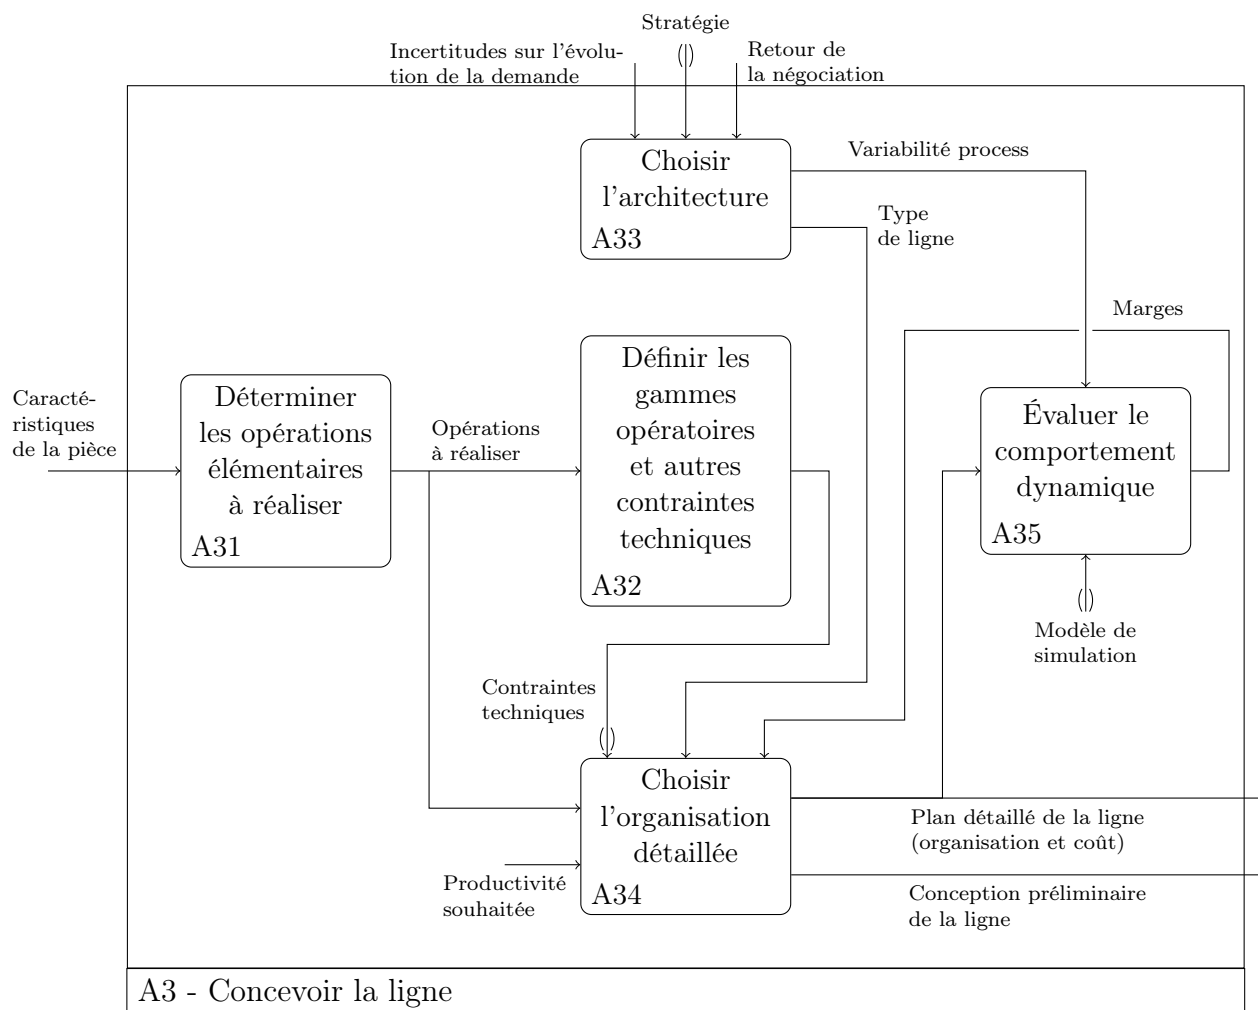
Stratégie

Incertitudes sur l'évolution de la demande

Retour de la négociation

Choisir l'architecture
A33

Variabilité process

Type de ligne

Marges

Caractéristiques de la pièce

Déterminer les opérations élémentaires à réaliser
A31

Opérations à réaliser

Définir les gammes opératoires et autres contraintes techniques
A32

Évaluer le comportement dynamique
A35

Modèle de simulation

Contraintes techniques

Choisir l'organisation détaillée
A34

Productivité souhaitée

Plan détaillé de la ligne (organisation et coût)

Conception préliminaire de la ligne

A3 - Concevoir la ligne